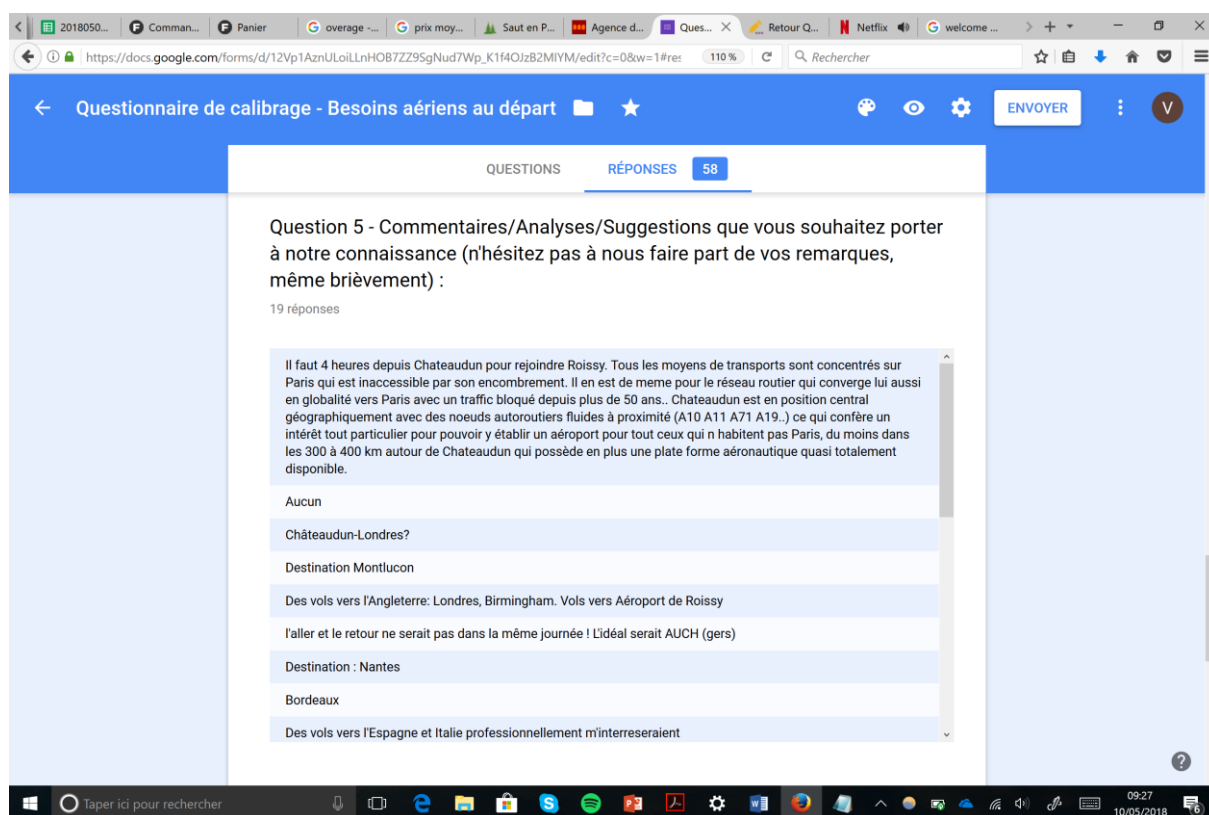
2018050... Comman... Panier overage -... prix moy... Saut en P... Agence d... Ques... Retour Q... Netflix welcome ...

https://docs.google.com/forms/d/12Vp1AznULoiLLnHOB7ZZ9SgNud7Wp_K1f4OJzB2MIYM/edit?c=0&w=1#res 110 % Rechercher

Questionnaire de calibrage - Besoins aériens au départ

ENVOYER

V

QUESTIONS RÉPONSES 58

Question 5 - Commentaires/Analyses/Suggestions que vous souhaitez porter à notre connaissance (n'hésitez pas à nous faire part de vos remarques, même brièvement) :

19 réponses

Il faut 4 heures depuis Chateaudun pour rejoindre Roissy. Tous les moyens de transports sont concentrés sur Paris qui est inaccessible par son encombrement. Il en est de meme pour le réseau routier qui converge lui aussi en globalité vers Paris avec un traffic bloqué depuis plus de 50 ans.. Chateaudun est en position central géographiquement avec des noeuds autoroutiers fluides à proximité (A10 A11 A71 A19..) ce qui confère un intérêt tout particulier pour pouvoir y établir un aéroport pour tout ceux qui n habitent pas Paris, du moins dans les 300 à 400 km autour de Chateaudun qui possède en plus une plate forme aéronautique quasi totalement disponible.

Aucun

Châteaudun-Londres?

Destination Montlucon

Des vols vers l'Angleterre: Londres, Birmingham. Vols vers Aéroport de Roissy

l'aller et le retour ne serait pas dans la même journée ! L'idéal serait AUCH (gers)

Destination : Nantes

Bordeaux

Des vols vers l'Espagne et Italie professionnellement m'interreseraient

Taper ici pour rechercher

09:27
10/05/2018